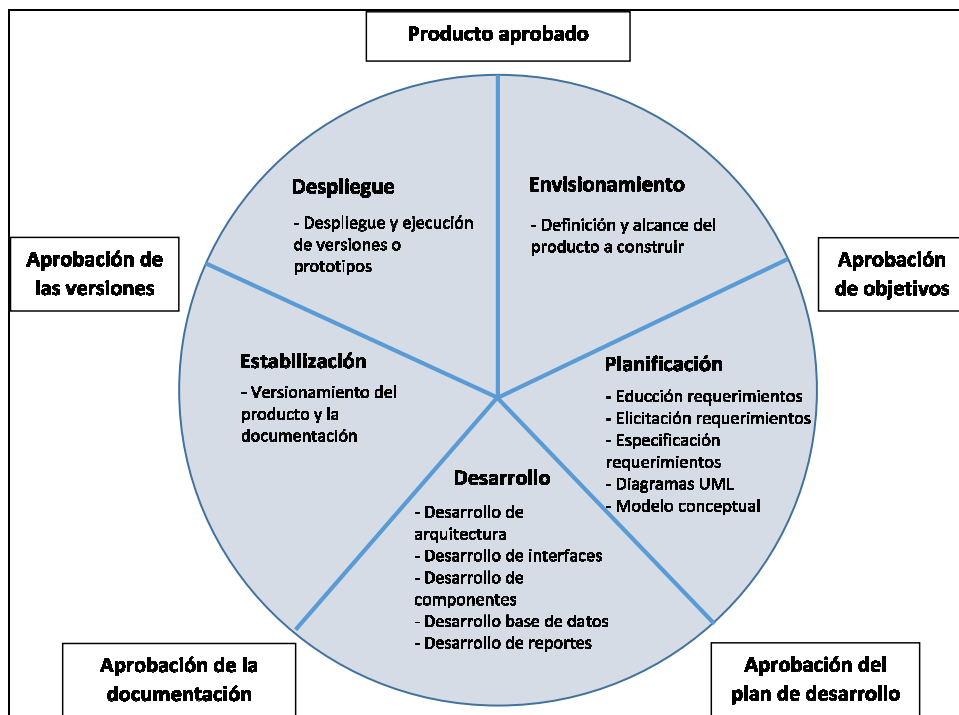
Producto aprobado

Despliegue
- Despliegue y ejecución de versiones o prototipos

Envisionamiento
- Definición y alcance del producto a construir

Aprobación de las versiones

Aprobación de objetivos

Estabilización
- Versionamiento del producto y la documentación

Planificación
- Educción requerimientos
- Elicitación requerimientos
- Especificación requerimientos
- Diagramas UML
- Modelo conceptual

Desarrollo
- Desarrollo de arquitectura
- Desarrollo de interfaces
- Desarrollo de componentes
- Desarrollo base de datos
- Desarrollo de reportes

Aprobación de la documentación

Aprobación del plan de desarrollo